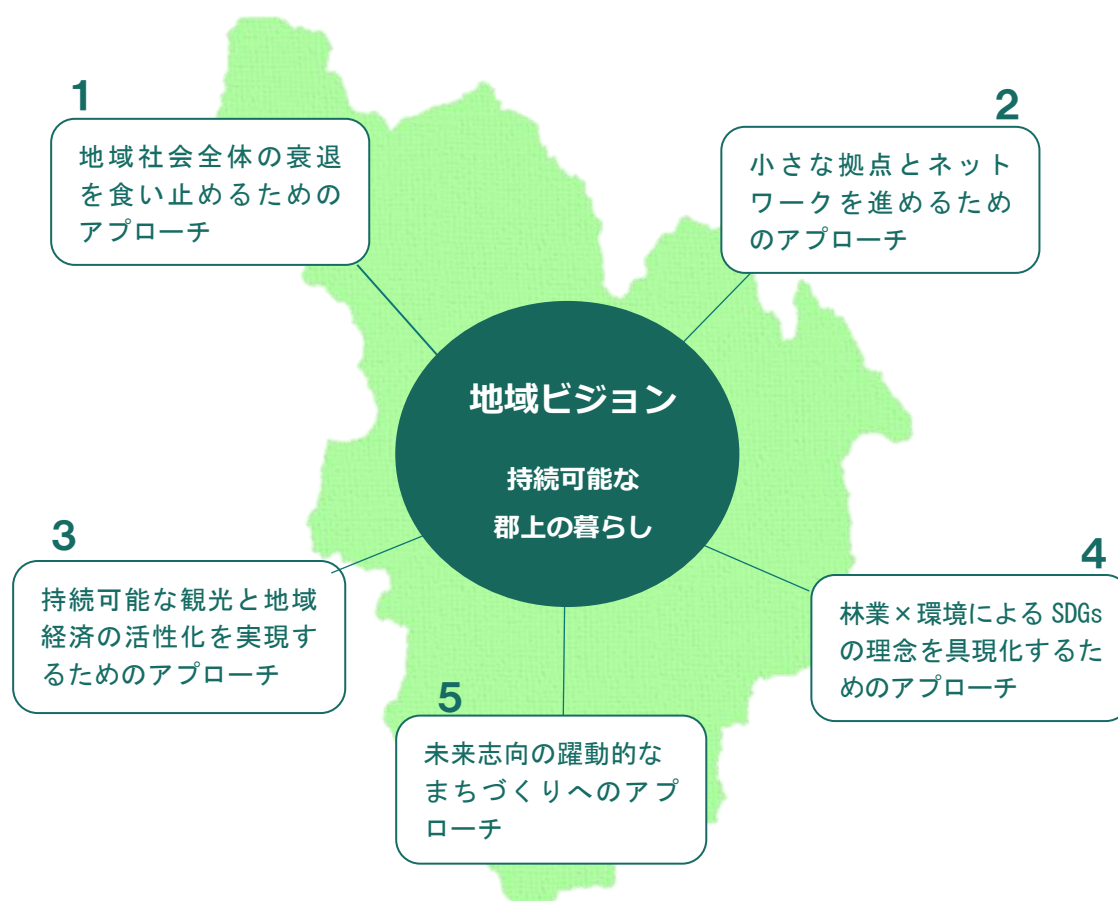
1

地域社会全体の衰退を食い止めるためのアプローチ

2

小さな拠点とネットワークを進めるためのアプローチ

地域ビジョン

持続可能な

郡上の暮らし

3

持続可能な観光と地域経済の活性化を実現するためのアプローチ

4

林業×環境による SDGs の理念を具現化するためのアプローチ

5

未来志向の躍動的なまちづくりへのアプローチ